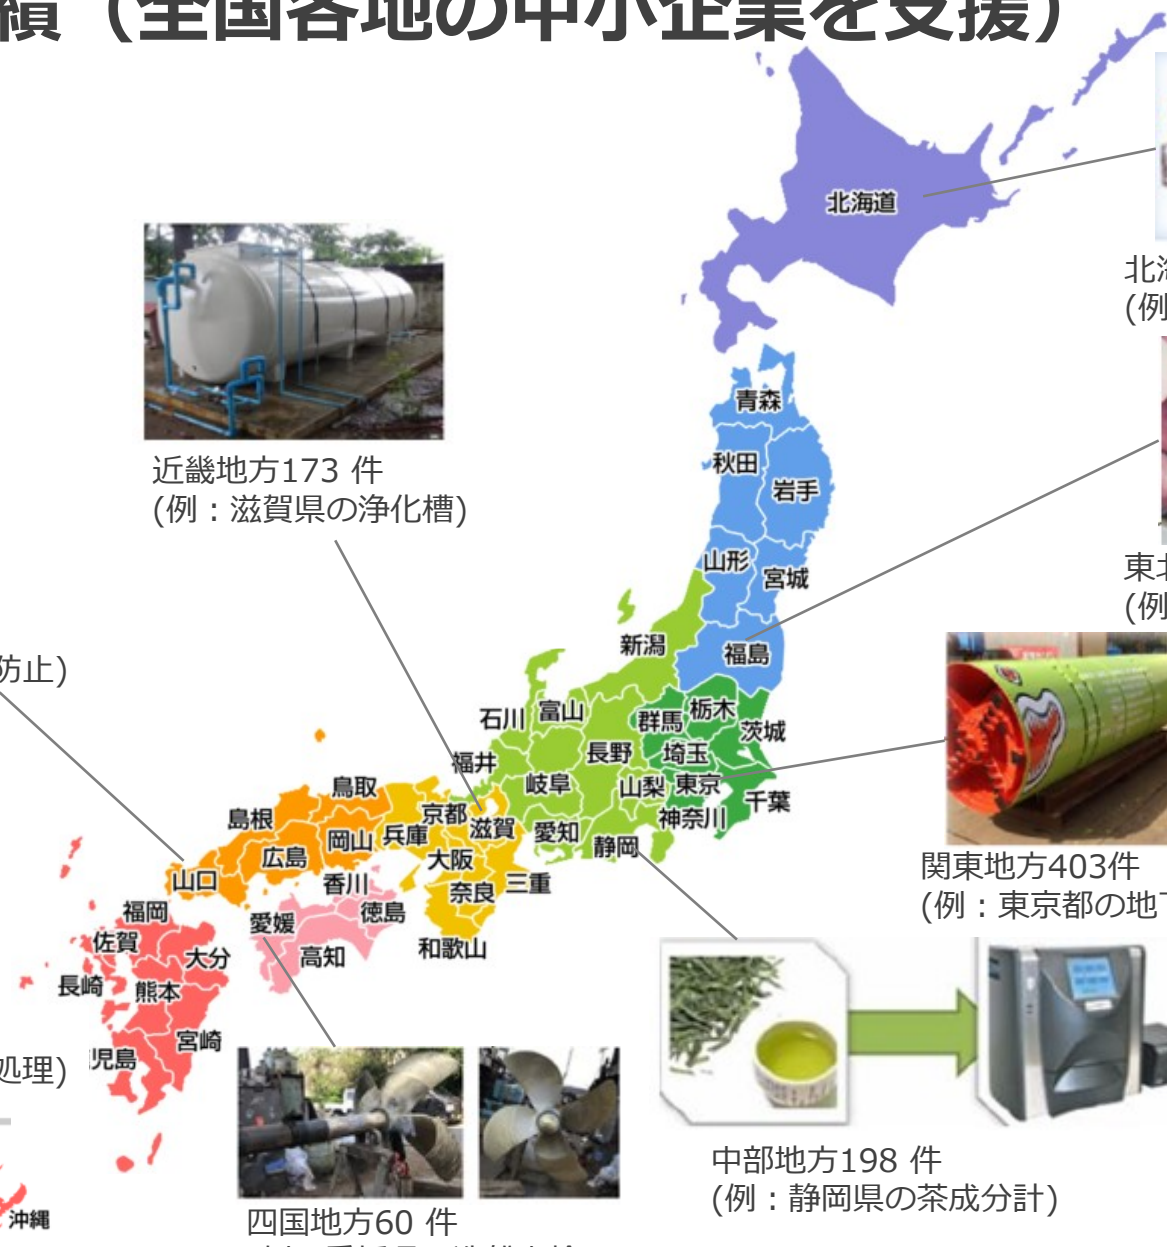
績（全国各地の中小企業を支援）

北海道

北海
(例

近畿地方173 件
(例：滋賀県の浄化槽)

青森
秋田
岩手
山形
宮城
東北
(例
新潟
福島
防止)
石川 富山
群馬 栃木
茨城
福井
長野
埼玉
鳥取
岐阜
山梨 東京
千葉
島根
京都
滋賀
愛知
神奈川
岡山 兵庫
静岡
関東地方403件
(例：東京都の地下
広島
大阪
山口
香川
奈良 三重
福岡
徳島
愛媛
佐賀
大分
高知
和歌山
長崎
熊本
宮崎
処理)
児島
沖縄

中部地方198 件
(例：静岡県の茶成分計)

四国地方60 件